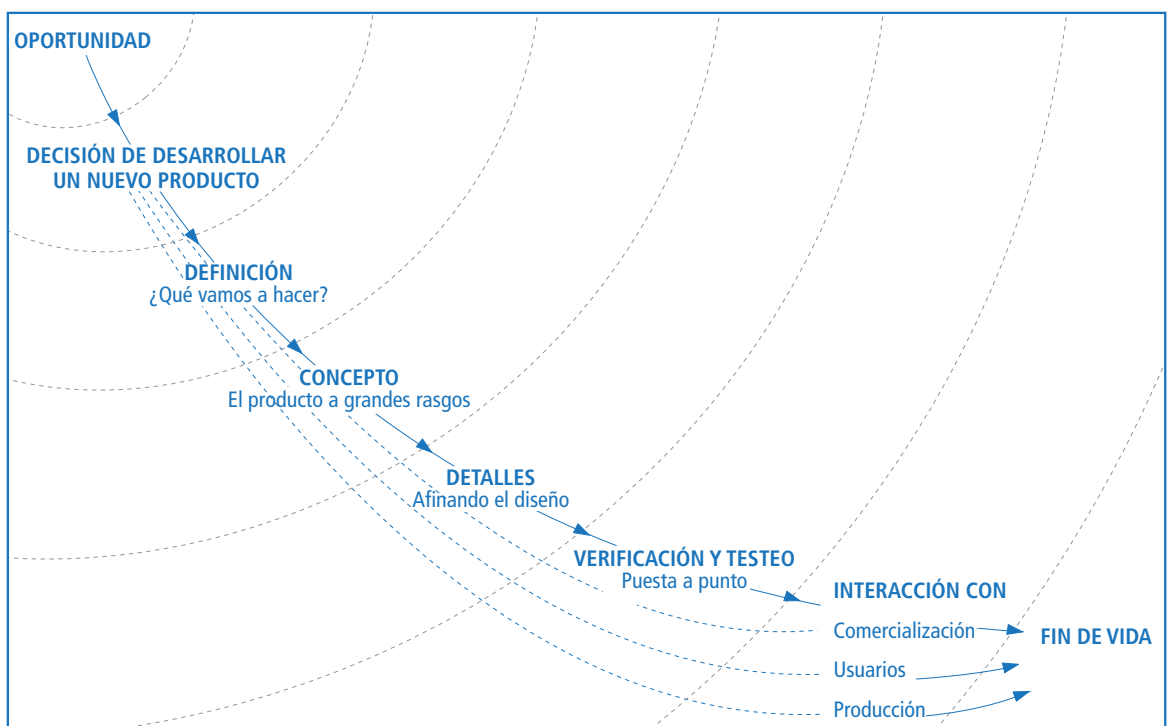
OPORTUNIDAD

DECISIÓN DE DESARROLLAR UN NUEVO PRODUCTO

DEFINICIÓN
¿Qué vamos a hacer?

CONCEPTO
El producto a grandes rasgos

DETALLES
Afinando el diseño

VERIFICACIÓN Y TESTEO
Puesta a punto

INTERACCIÓN CON

Comercialización

Usuarios

Producción

FIN DE VIDA